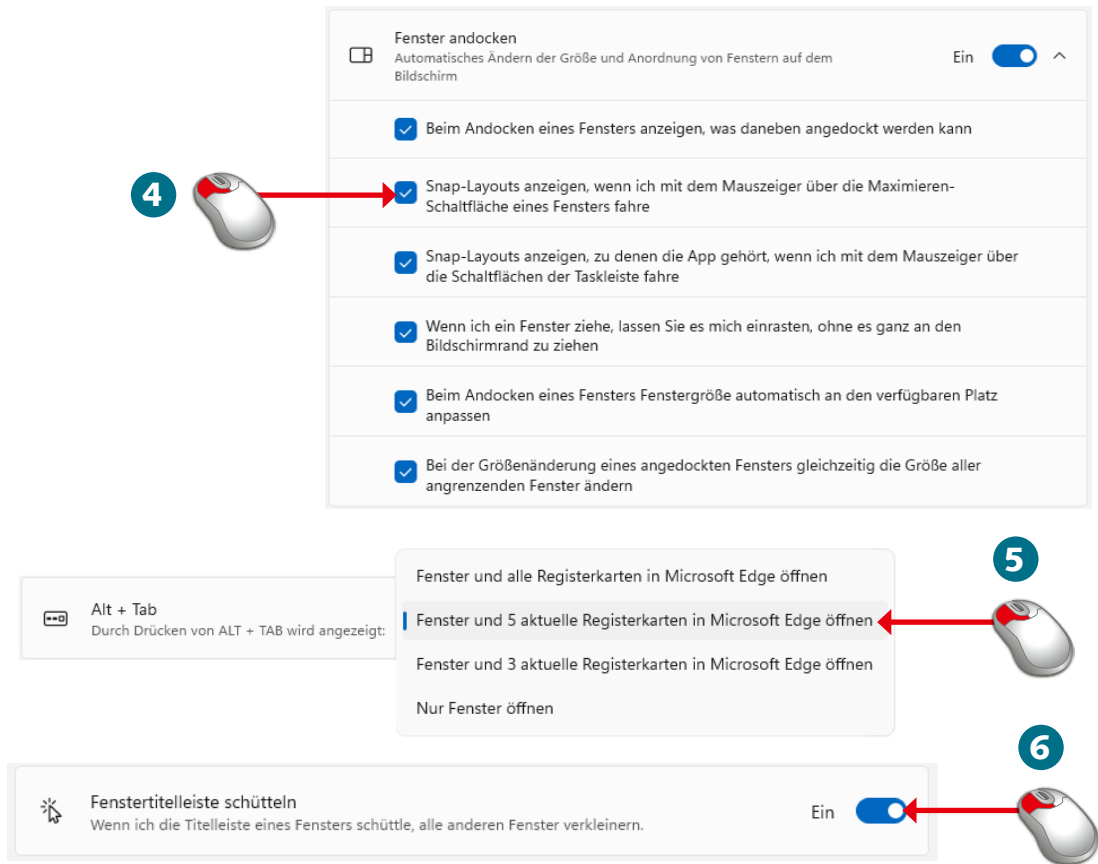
Fenster andocken
Automatisches Ändern der Größe und Anordnung von Fenstern auf dem Bildschirm

Ein

Beim Andocken eines Fensters anzeigen, was daneben angedockt werden kann

4

Snap-Layouts anzeigen, wenn ich mit dem Mauszeiger über die Maximieren-Schaltfläche eines Fensters fahre

Snap-Layouts anzeigen, zu denen die App gehört, wenn ich mit dem Mauszeiger über die Schaltflächen der Taskleiste fahre

Wenn ich ein Fenster ziehe, lassen Sie es mich einrasten, ohne es ganz an den Bildschirmrand zu ziehen

Beim Andocken eines Fensters Fenstergröße automatisch an den verfügbaren Platz anpassen

Bei der Größenänderung eines angedockten Fensters gleichzeitig die Größe aller angrenzenden Fenster ändern

Alt + Tab
Durch Drücken von ALT + TAB wird angezeigt:

Fenster und alle Registerkarten in Microsoft Edge öffnen

5

Fenster und 5 aktuelle Registerkarten in Microsoft Edge öffnen

Fenster und 3 aktuelle Registerkarten in Microsoft Edge öffnen

Nur Fenster öffnen

6

Fenstertitelleiste schütteln
Wenn ich die Titelleiste eines Fensters schüttle, alle anderen Fenster verkleinern.

Ein